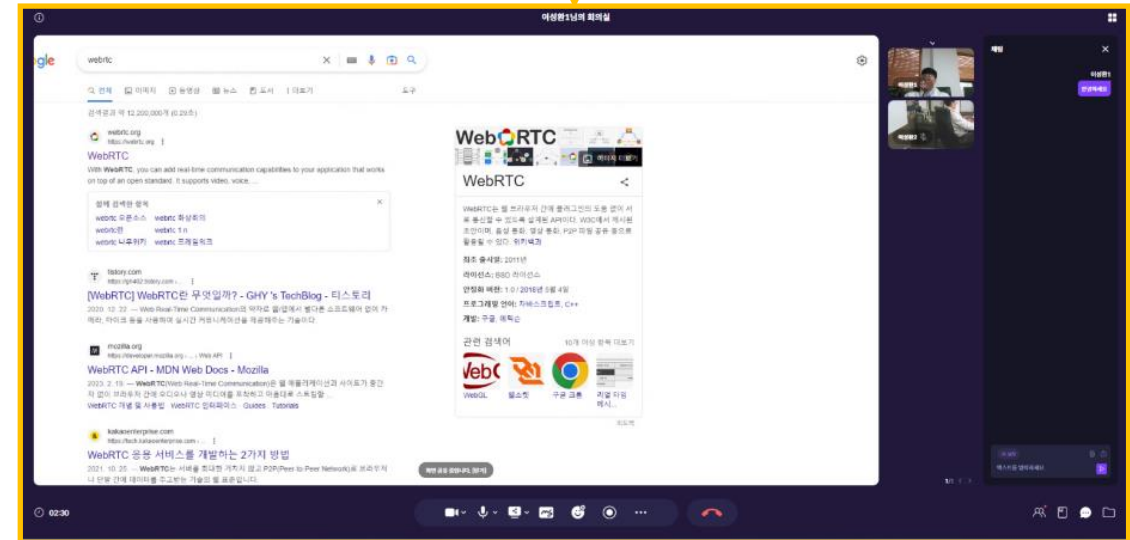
이성현1님의 회의실

gle

webrtc

전체 이미지 동영상 뉴스 도서 더보기 도구

검색결과 약 12,200,000개 (0.29초)

webrtc.org
https://webrtc.org

WebRTC

With WebRTC, you can add real-time communication capabilities to your application that works on top of an open standard. It supports video, voice, ...

함께 검색한 항목

webrtc 오픈소스 webrtc 화상회의
webrtc란 webrtc 1:n
webrtc 네트워킹 webrtc 프레임워크

tistory.com

[WebRTC] WebRTC란 무엇일까? - GHY 's TechBlog - 티스토리

2020. 10. 22. — Web Real-Time Communication의 약자로 웹/앱에서 별다른 소프트웨어 없이 카메라, 마이크 등을 사용하여 실시간 커뮤니케이션을 제공해주는 기술이다.

mozilla.org

WebRTC API - MDN Web Docs - Mozilla

2023. 2. 19. — WebRTC(Web Real-Time Communication)은 웹 애플리케이션과 사이트가 중간자 없이 브라우저 간에 오디오나 영상 미디어를 포착하고 마음대로 스트림할 ...

WebRTC 개념 및 사용법 · WebRTC 인터페이스 · Guides · Tutorials

kakaoenterprise.com
https://tech.kakaoenterprise.com

WebRTC 응용 서비스를 개발하는 2가지 방법

2021. 10. 25. — WebRTC는 서버를 최대한 거치지 않고 P2P(Peer to Peer Network)로 브라우저나 단말 간에 데이터를 주고받는 기술의 웹 표준입니다.

WebRTC

이미지 더보기

WebRTC

WebRTC는 웹 브라우저 간에 플러그인의 도움 없이 서로 통신할 수 있도록 설계된 API이다. W3C에서 제시된 초안이며, 음성 통화, 영상 통화, P2P 파일 공유 등으로 활용될 수 있다. 위키백과

최초 출시일: 2011년

라이선스: BSD 라이선스

안정화 버전: 1.0 / 2018년 5월 4일

프로그래밍 언어: 자바스크립트, C++

개발: 구글, 에릭슨

관련 검색어

10개 이상 항목 더보기

WebGL 웹소켓 구글 크롬 리얼 타임 메시...

의견

화면 공유 중입니다. (공유)

02:30

채팅

이성현1

안녕하세요

메시지를 입력하세요

이성현1

이성현2

1/1